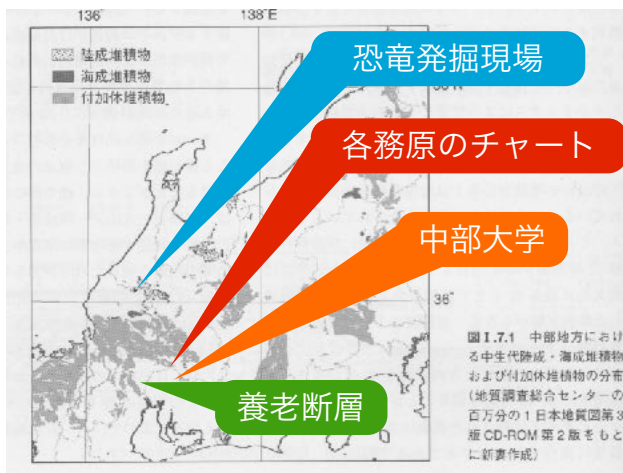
136°
138°E
陸成堆積物
海成堆積物
付加体堆積物
恐竜発掘現場
各務原のチャート
中部大学
養老断層
36°N
36°

図 I.7.1 中部地方におけ
る中生代陸成・海成堆積物
および付加体堆積物の分布
(地質調査総合センターの
百万分の1日本地質図第3
版 CD-ROM 第2版をもと
に新書作成)